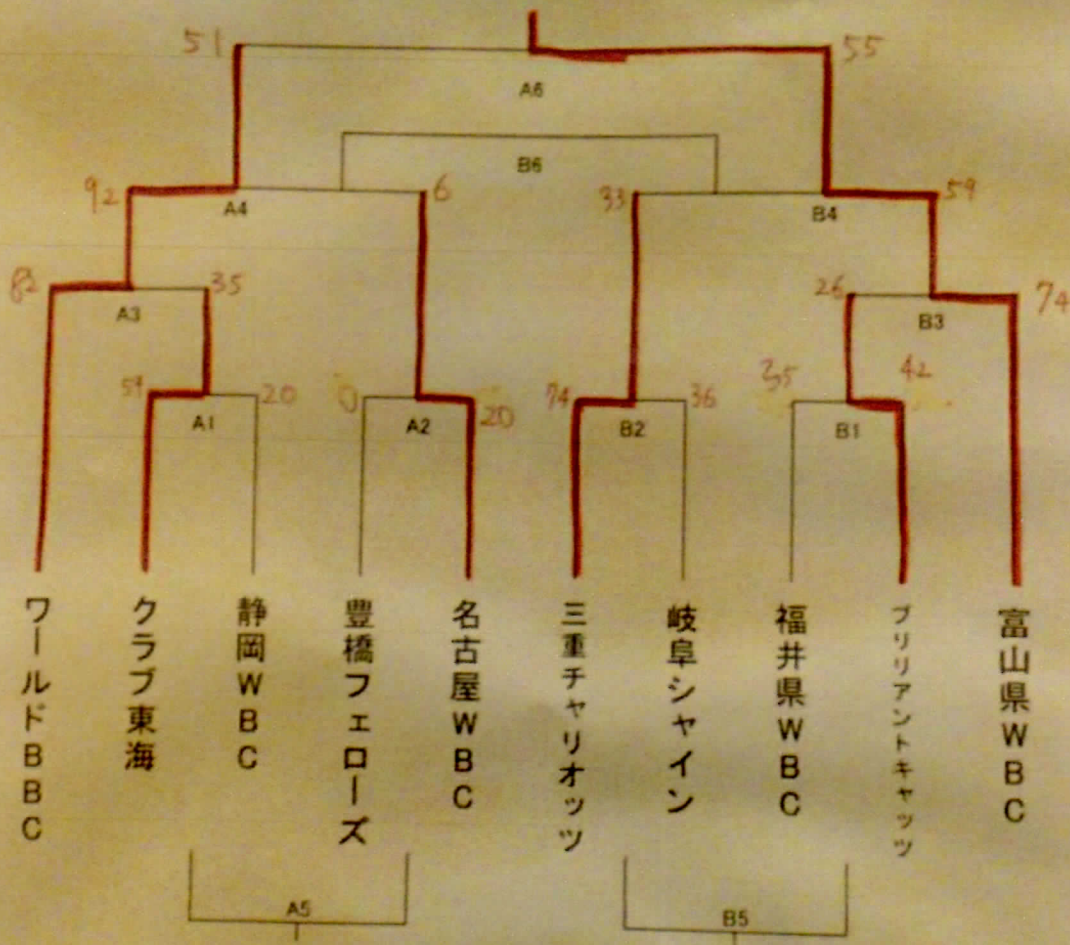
51
55
A6
B6
92
A4
6
33
B4
59
82
35
A3
26
B3
74
57
20
0
20
74
36
35
42
A1
A2
B2
B1

ワールドBBC
クラブ東海
静岡WBC
豊橋フェローズ
名古屋WBC
三重チャリオッツ
岐阜シャイン
福井県WBC
ブリリアントキャッツ
富山県WBC

A5
B5